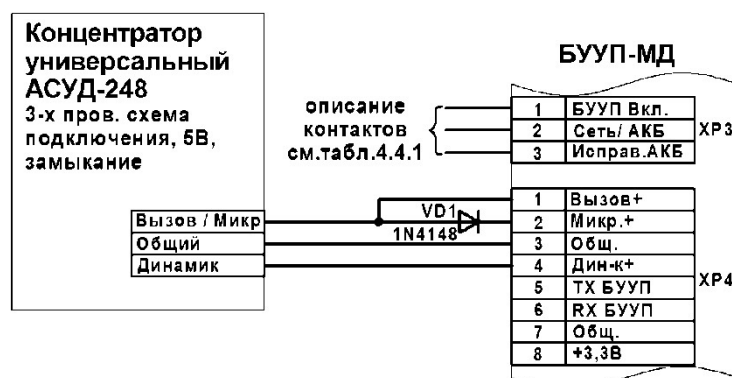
Концентратор универсальный АСУД-248
3-х пров. схема подключения, 5В, замыкание

Вызов / Микр
Общий
Динамик

описание контактов см.табл.4.4.1

VD1
1N4148

БУУП-МД

| | |
|---|---|
| 1 | БУУП Вкл. |
| 2 | Сеть/ АКБ |
| 3 | Исправ.АКБ |

XP3

| | |
|---|---|
| 1 | Вызов+ |
| 2 | Микр.+ |
| 3 | Общ. |
| 4 | Дин-к+ |
| 5 | TX БУУП |
| 6 | RX БУУП |
| 7 | Общ. |
| 8 | +3,3В |

XP4